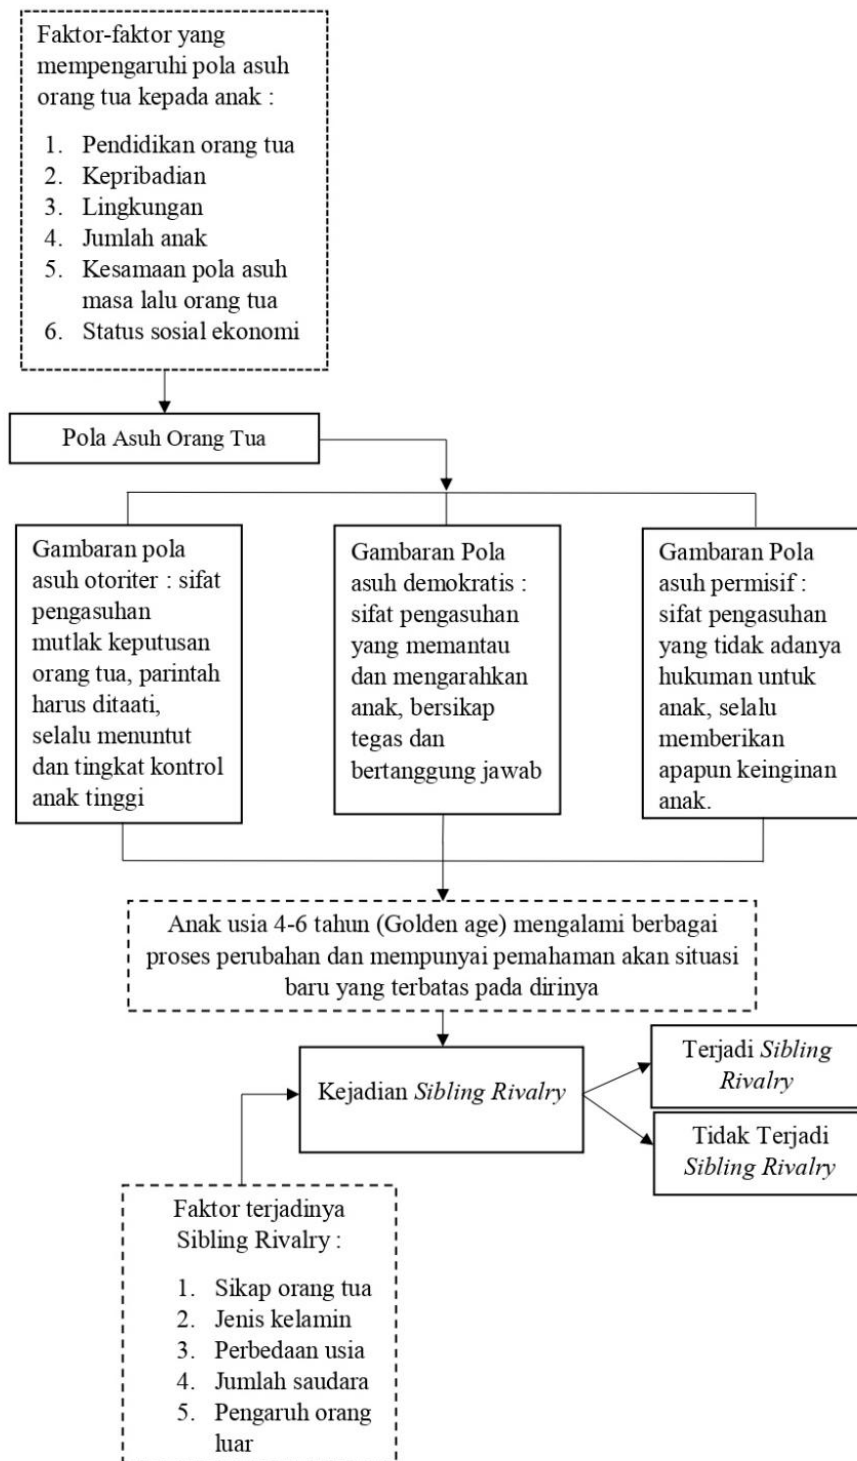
Faktor-faktor yang mempengaruhi pola asuh orang tua kepada anak :

1. Pendidikan orang tua
2. Kepribadian
3. Lingkungan
4. Jumlah anak
5. Kesamaan pola asuh masa lalu orang tua
6. Status sosial ekonomi

Pola Asuh Orang Tua

Gambaran pola asuh otoriter : sifat pengasuhan mutlak keputusan orang tua, parintah harus ditaati, selalu menuntut dan tingkat kontrol anak tinggi

Gambaran Pola asuh demokratis : sifat pengasuhan yang memantau dan mengarahkan anak, bersikap tegas dan bertanggung jawab

Gambaran Pola asuh permisif : sifat pengasuhan yang tidak adanya hukuman untuk anak, selalu memberikan apapun keinginan anak.

Anak usia 4-6 tahun (Golden age) mengalami berbagai proses perubahan dan mempunyai pemahaman akan situasi baru yang terbatas pada dirinya

Kejadian *Sibling Rivalry*

Terjadi *Sibling Rivalry*

Tidak Terjadi *Sibling Rivalry*

Faktor terjadinya Sibling Rivalry :

1. Sikap orang tua
2. Jenis kelamin
3. Perbedaan usia
4. Jumlah saudara
5. Pengaruh orang luar